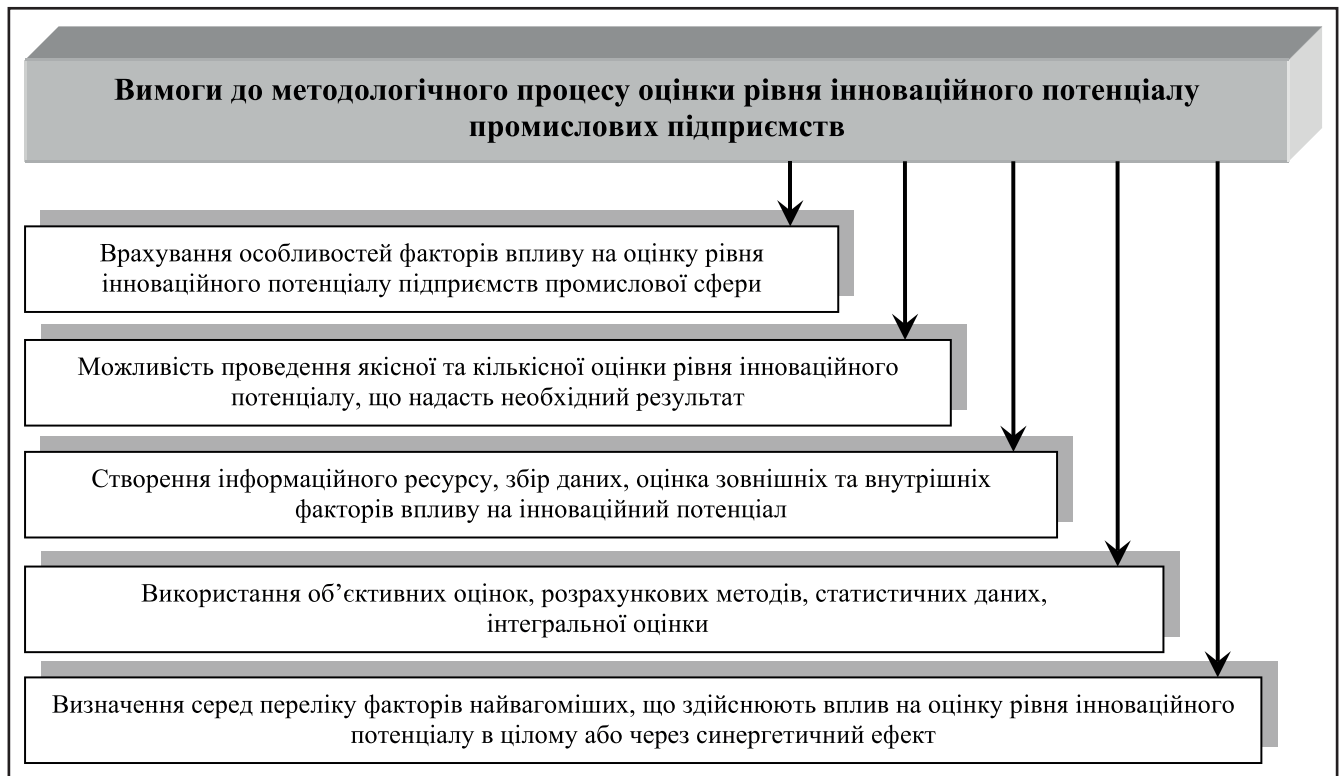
Вимоги до методологічного процесу оцінки рівня інноваційного потенціалу промислових підприємств

Врахування особливостей факторів впливу на оцінку рівня інноваційного потенціалу підприємств промислової сфери

Можливість проведення якісної та кількісної оцінки рівня інноваційного потенціалу, що надасть необхідний результат

Створення інформаційного ресурсу, збір даних, оцінка зовнішніх та внутрішніх факторів впливу на інноваційний потенціал

Використання об'єктивних оцінок, розрахункових методів, статистичних даних, інтегральної оцінки

Визначення серед переліку факторів найвагоміших, що здійснюють вплив на оцінку рівня інноваційного потенціалу в цілому або через синергетичний ефект